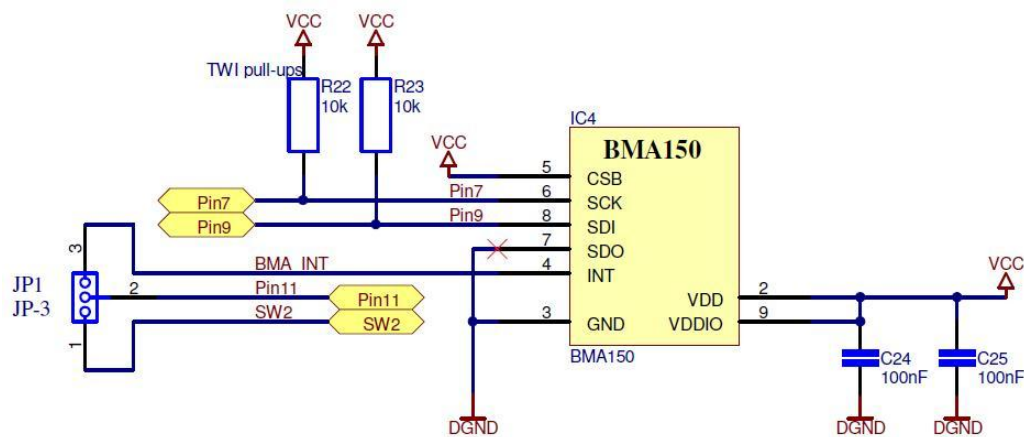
VCC
VCC
TWI pull-ups
R22
10k
R23
10k
IC4
BMA150
VCC
5 CSB
Pin7 6 SCK
Pin9 8 SDI
7 SDO
BMA_INT 4 INT
3 GND
2 VDD
9 VDDIO
BMA150
Pin7
Pin9
JP1
JP-3
3
2
1
Pin11
SW2
Pin11
SW2
VCC
C24
100nF
C25
100nF
DGND
DGND
DGND